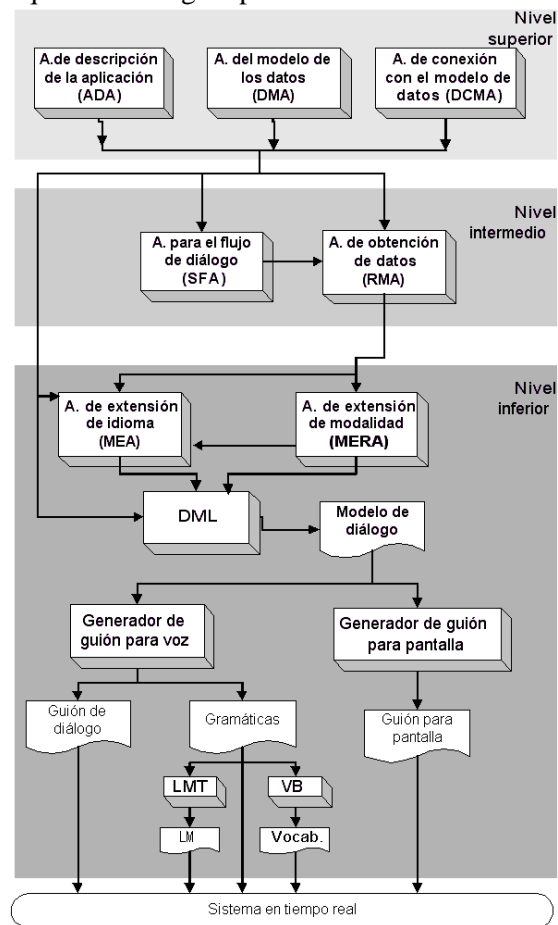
Nivel superior

A.de descripción de la aplicación (ADA)

A. del modelo de los datos (DMA)

A. de conexión con el modelo de datos (DCMA)

Nivel intermedio

A. para el flujo de diálogo (SFA)

A. de obtención de datos (RMA)

Nivel inferior

A. de extensión de idioma (MEA)

A. de extensión de modalidad (MERA)

DML

Modelo de diálogo

Generador de guión para voz

Generador de guión para pantalla

Guión de diálogo

Gramáticas

Guión para pantalla

LMT

VB

LM

Vocab.

Sistema en tiempo real